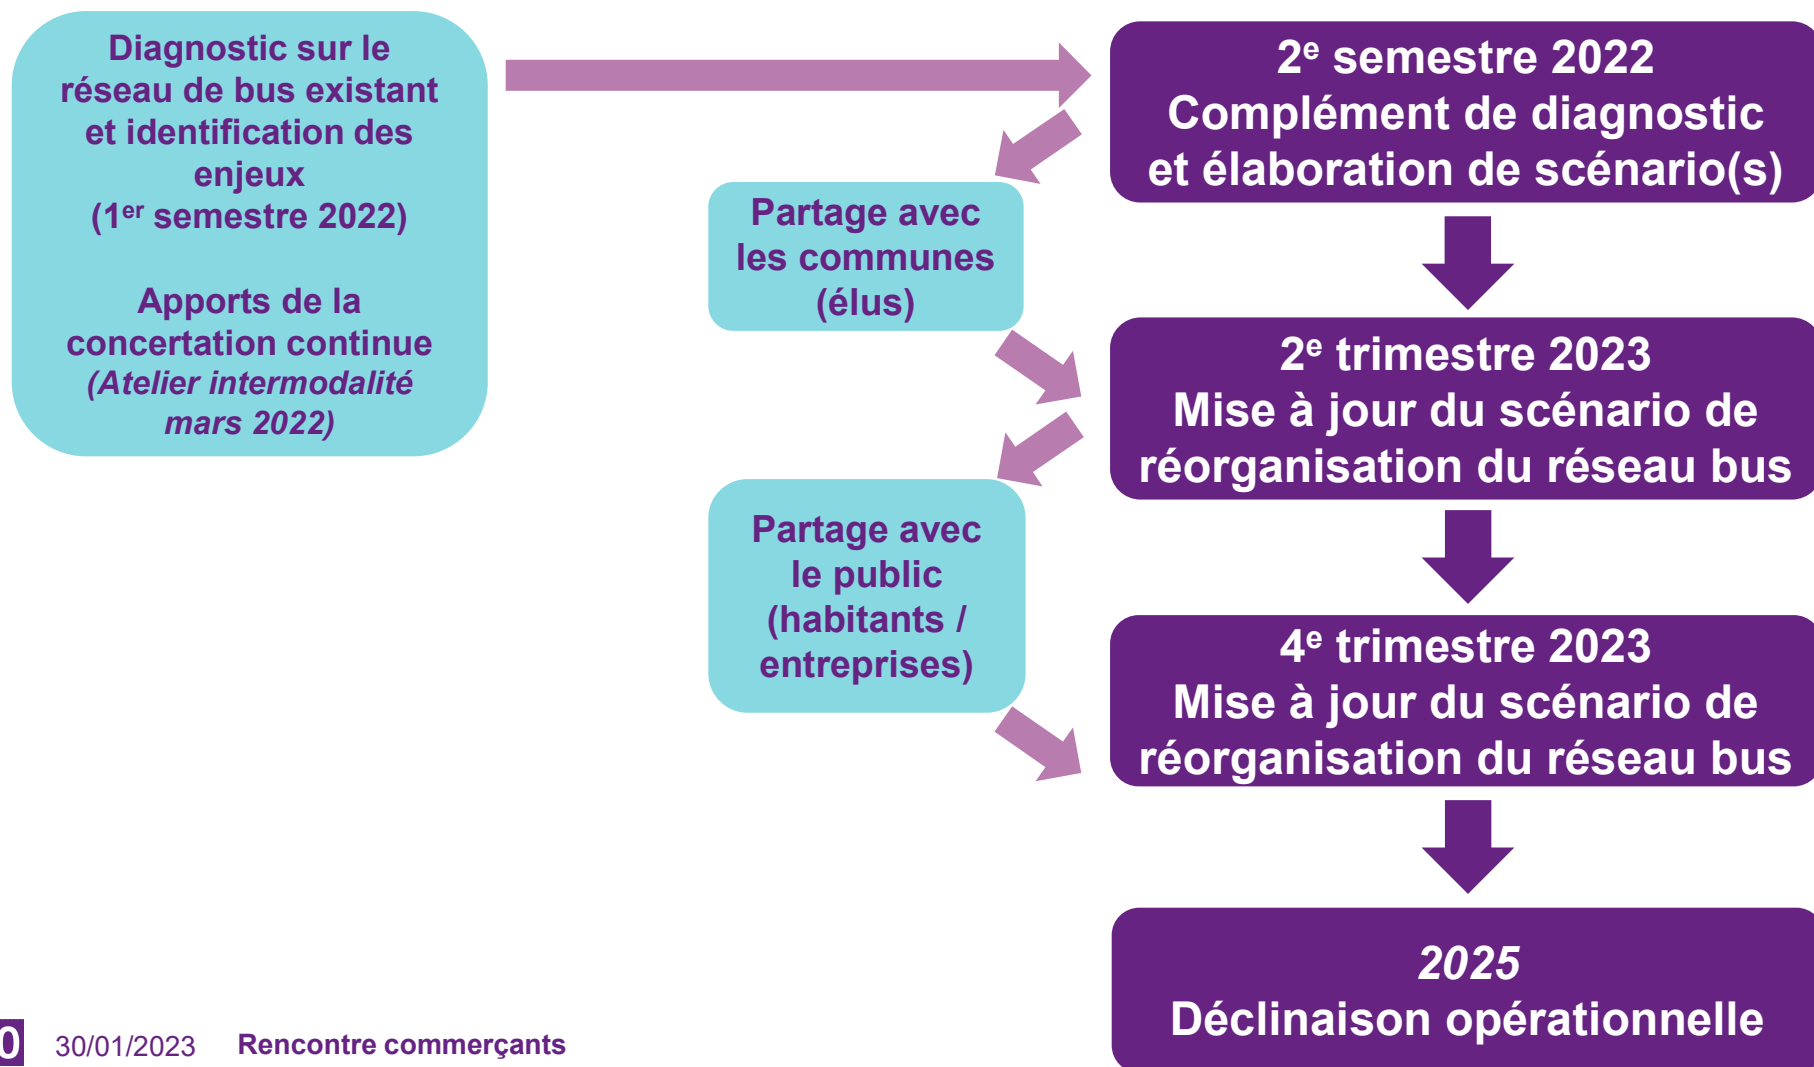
Diagnostic sur le réseau de bus existant et identification des enjeux
(1$^{er}$ semestre 2022)

Apports de la concertation continue
*(Atelier intermodalité mars 2022)*

2$^{e}$ semestre 2022
Complément de diagnostic et élaboration de scénario(s)

Partage avec les communes (élus)

2$^{e}$ trimestre 2023
Mise à jour du scénario de réorganisation du réseau bus

Partage avec le public (habitants / entreprises)

4$^{e}$ trimestre 2023
Mise à jour du scénario de réorganisation du réseau bus

*2025*
Déclinaison opérationnelle

0 30/01/2023 Rencontre commerçants